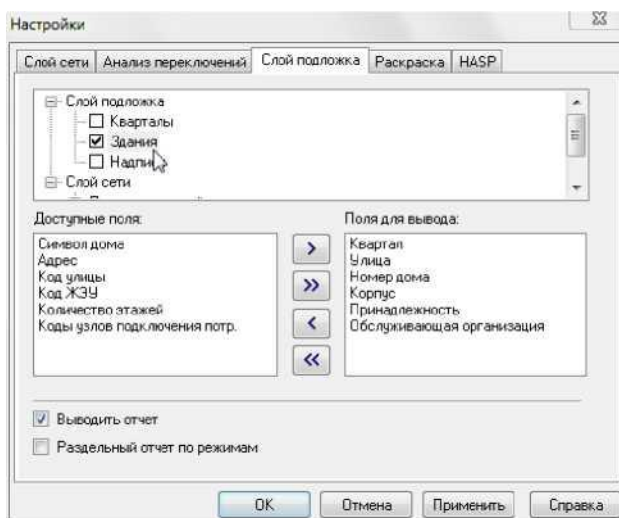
Настройки

Слой сети | Анализ переключений | Слой подложка | Раскраска | HASP

Слой подложка
Кварталы
Здания
Надпи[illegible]
Слой сети

Доступные поля:
Символ дома
Адрес
Код улицы
Код ЖЭУ
Количество этажей
Коды узлов подключения потр.

>
>>
<
<<

Поля для вывода:
Квартал
Улица
Номер дома
Корпус
Принадлежность
Обслуживающая организация

Выводить отчет
Раздельный отчет по режимам

OK | Отмена | Применить | Справка